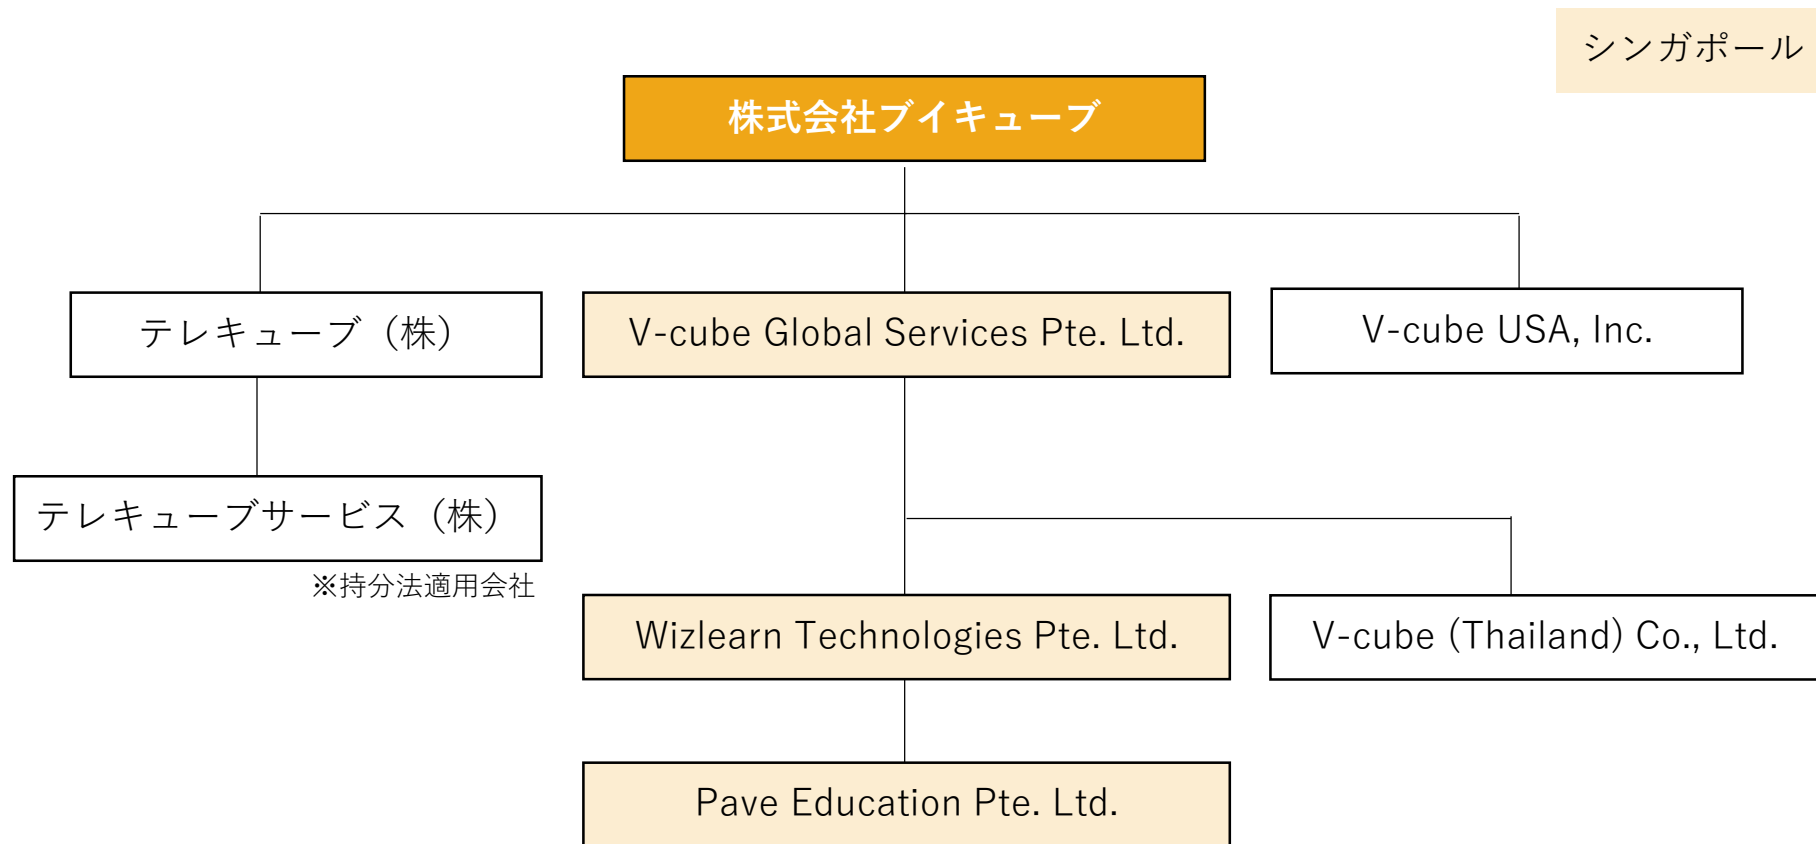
シンガポール

株式会社ブイキューブ

テレキューブ（株）

V-cube Global Services Pte. Ltd.

V-cube USA, Inc.

テレキューブサービス（株）

※持分法適用会社

Wizlearn Technologies Pte. Ltd.

V-cube (Thailand) Co., Ltd.

Pave Education Pte. Ltd.